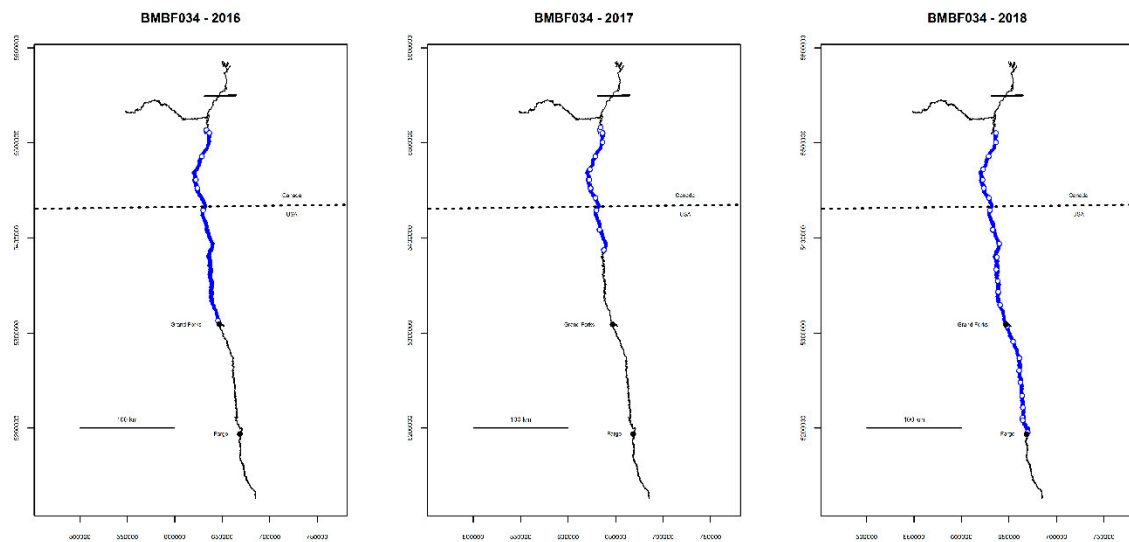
BMBF034 - 2016

5500000
5400000
5300000
5200000
5100000

Canada
USA
Grand Forks
Fargo
100 km

500000 550000 600000 650000 700000 750000

BMBF034 - 2017

5500000
5400000
5300000
5200000
5100000

Canada
USA
Grand Forks
Fargo
100 km

500000 550000 600000 650000 700000 750000

BMBF034 - 2018

5500000
5400000
5300000
5200000
5100000

Canada
USA
Grand Forks
Fargo
100 km

500000 550000 600000 650000 700000 750000